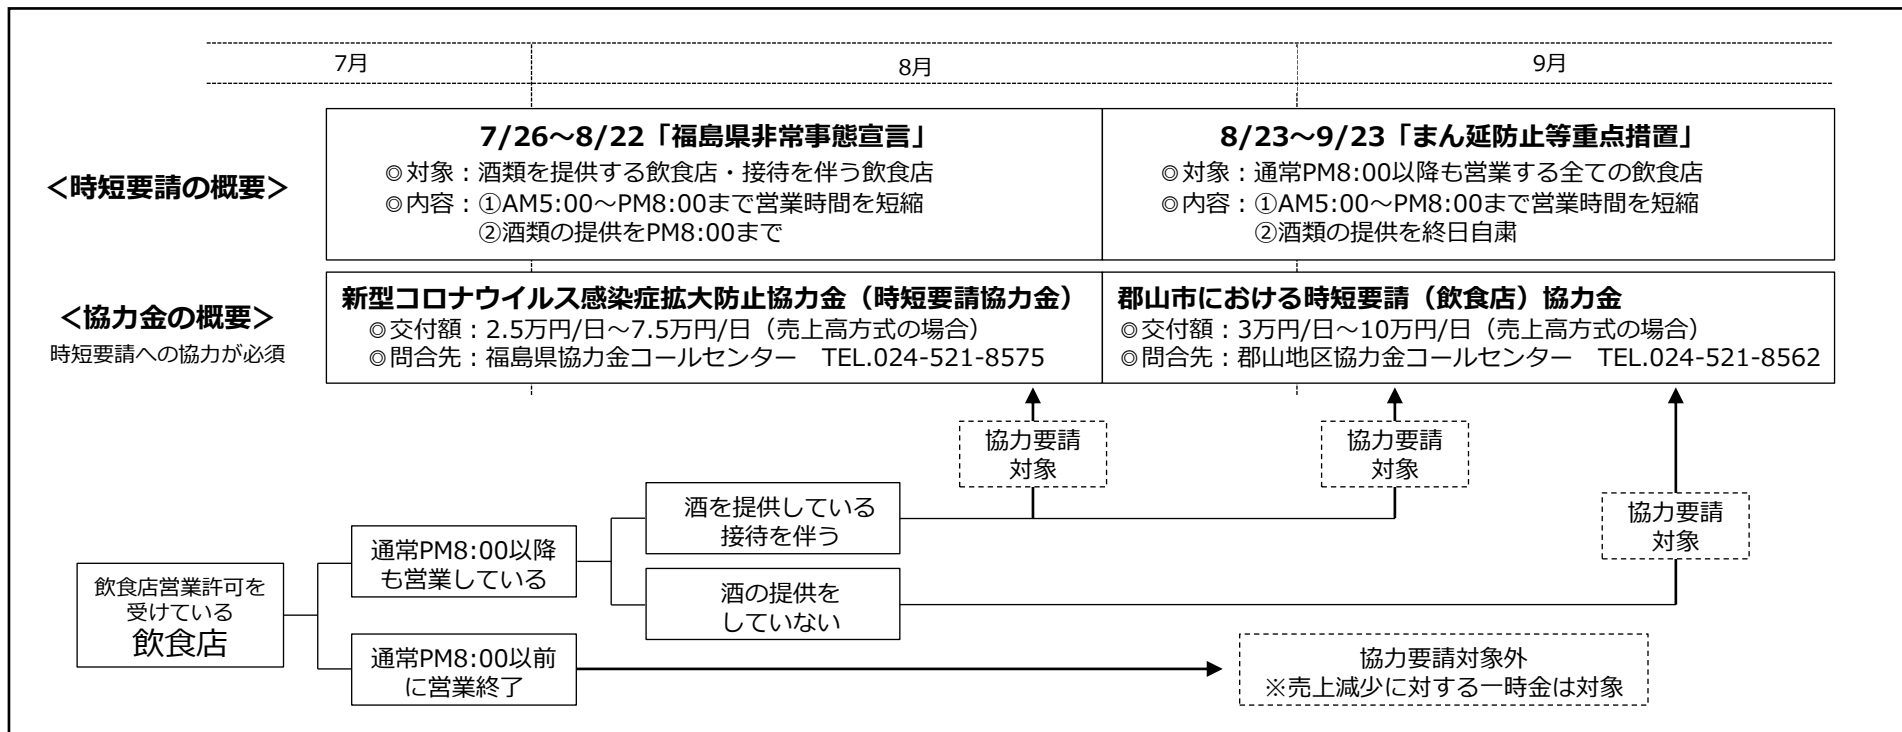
7月

8月

9月

＜時短要請の概要＞

7/26～8/22「福島県非常事態宣言」
◎対象：酒類を提供する飲食店・接待を伴う飲食店
◎内容：①AM5:00～PM8:00まで営業時間を短縮
②酒類の提供をPM8:00まで

8/23～9/23「まん延防止等重点措置」
◎対象：通常PM8:00以降も営業する全ての飲食店
◎内容：①AM5:00～PM8:00まで営業時間を短縮
②酒類の提供を終日自粛

＜協力金の概要＞
時短要請への協力が必須

新型コロナウイルス感染症拡大防止協力金（時短要請協力金）
◎交付額：2.5万円/日～7.5万円/日（売上高方式の場合）
◎問合先：福島県協力金コールセンター　TEL.024-521-8575

郡山市における時短要請（飲食店）協力金
◎交付額：3万円/日～10万円/日（売上高方式の場合）
◎問合先：郡山地区協力金コールセンター　TEL.024-521-8562

協力要請対象

協力要請対象

酒を提供している接待を伴う

協力要請対象

飲食店営業許可を受けている
飲食店

通常PM8:00以降も営業している

酒の提供をしていない

通常PM8:00以前に営業終了

協力要請対象外
※売上減少に対する一時金は対象